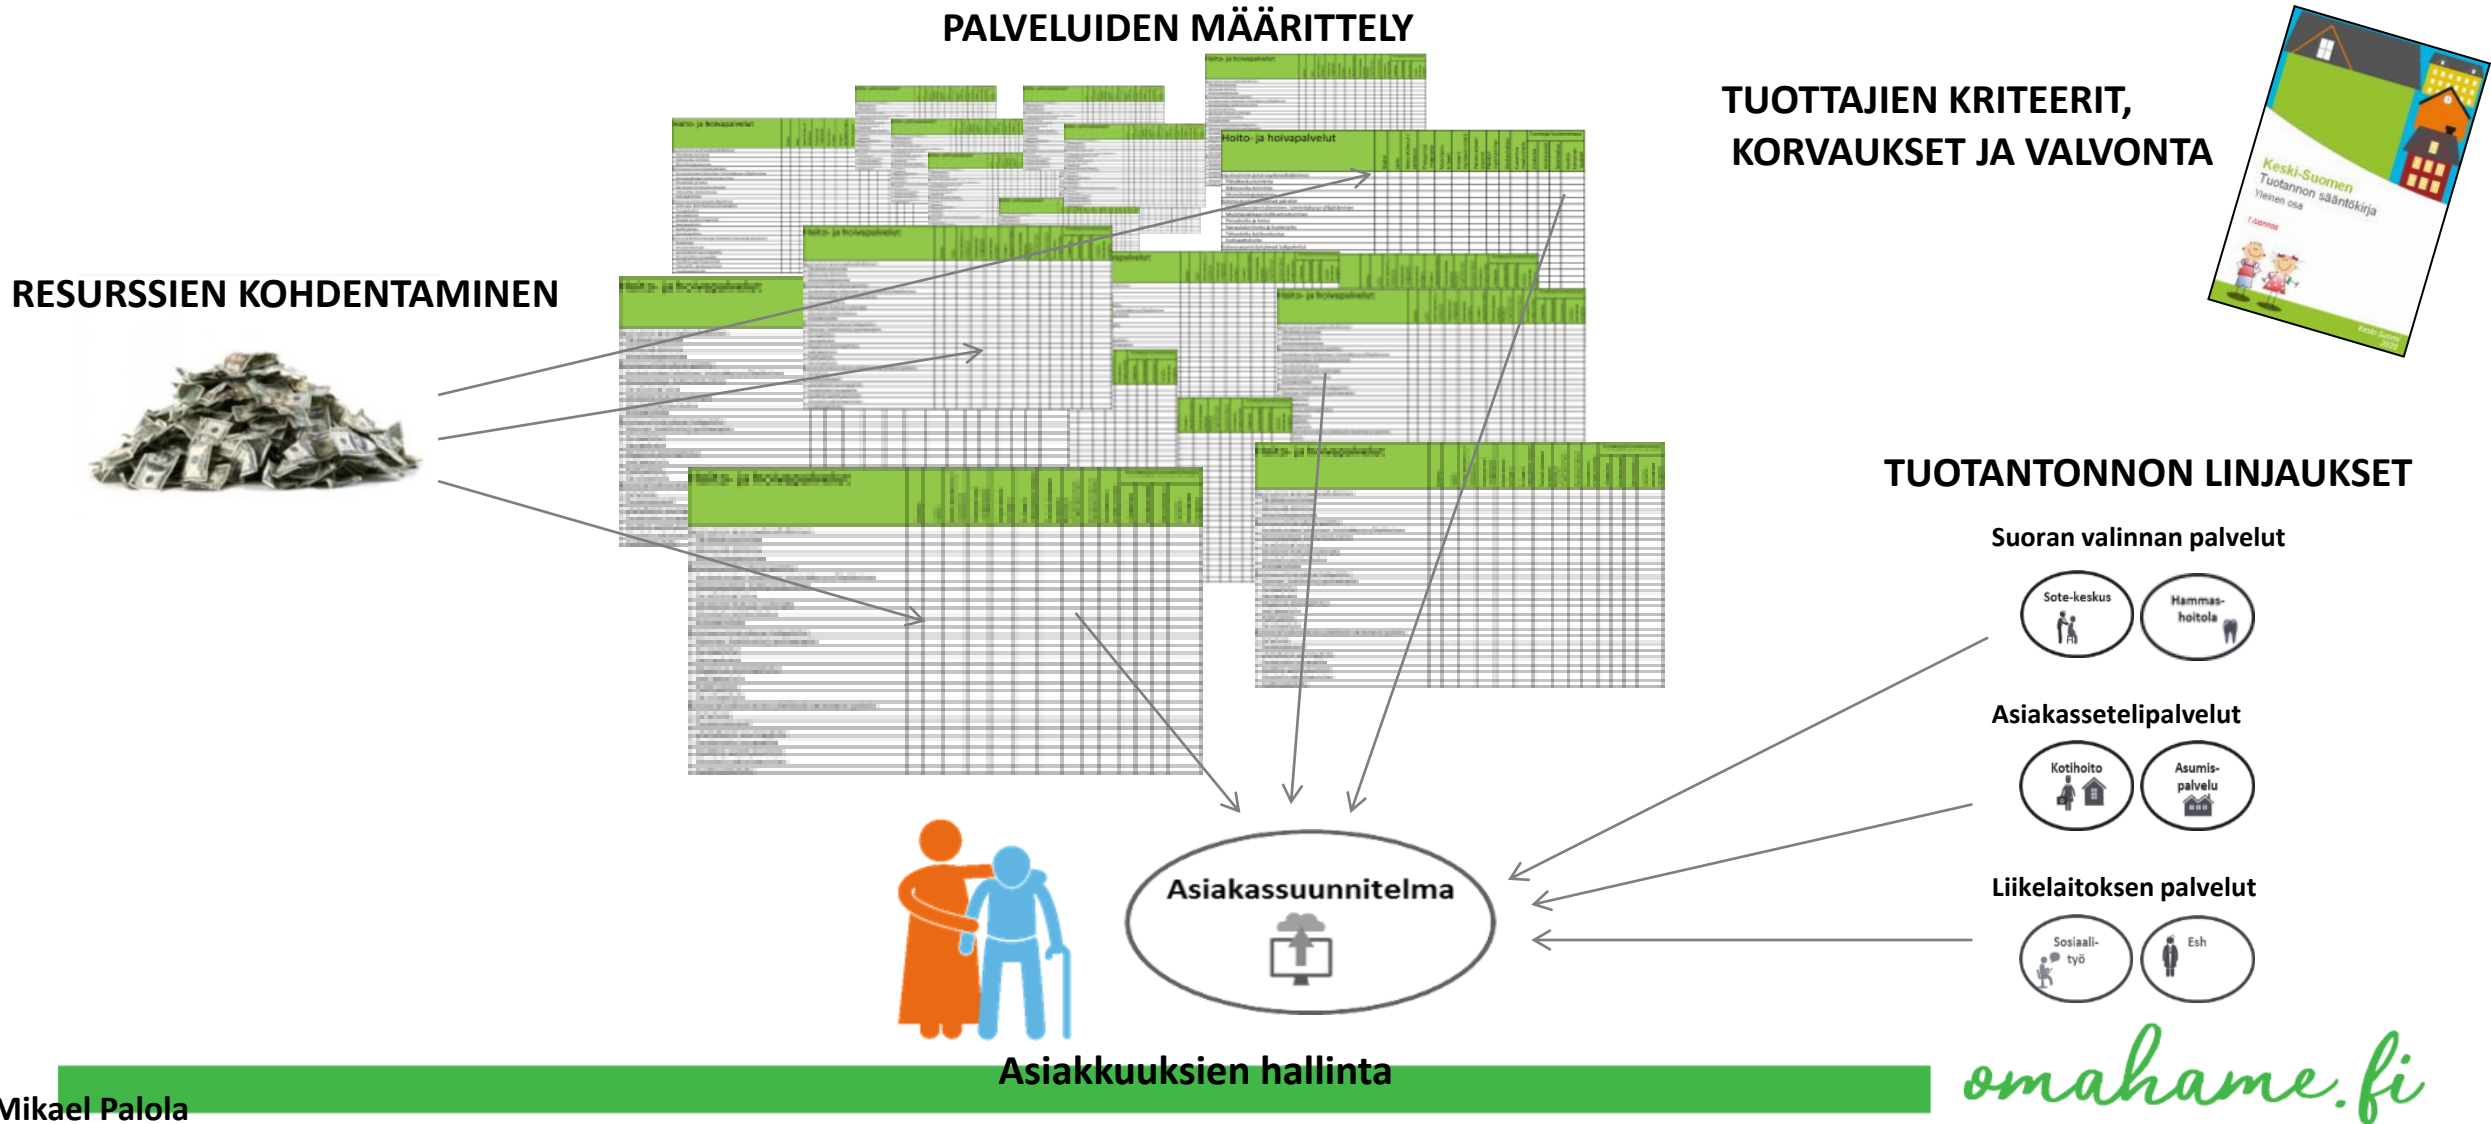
PALVELUIDEN MÄÄRITTELY

TUOTTAJIEN KRITEERIT, KORVAUKSET JA VALVONTA

Keski-Suomen
Tuotannon sääntökirja
Yleinen osa

RESURSSIEN KOHDENTAMINEN

Hoito- ja hoivapalvelut

TUOTANTONNON LINJAUKSET

Suoran valinnan palvelut

Sote-keskus

Hammas-hoitola

Asiakasseteli­palvelut

Kotihoito

Asumis-palvelu

Liikelaitoksen palvelut

Sosiaali-työ

Esh

Asiakassuunnitelma

Asiakkuuksien hallinta

Mikael Palola

omahame.fi